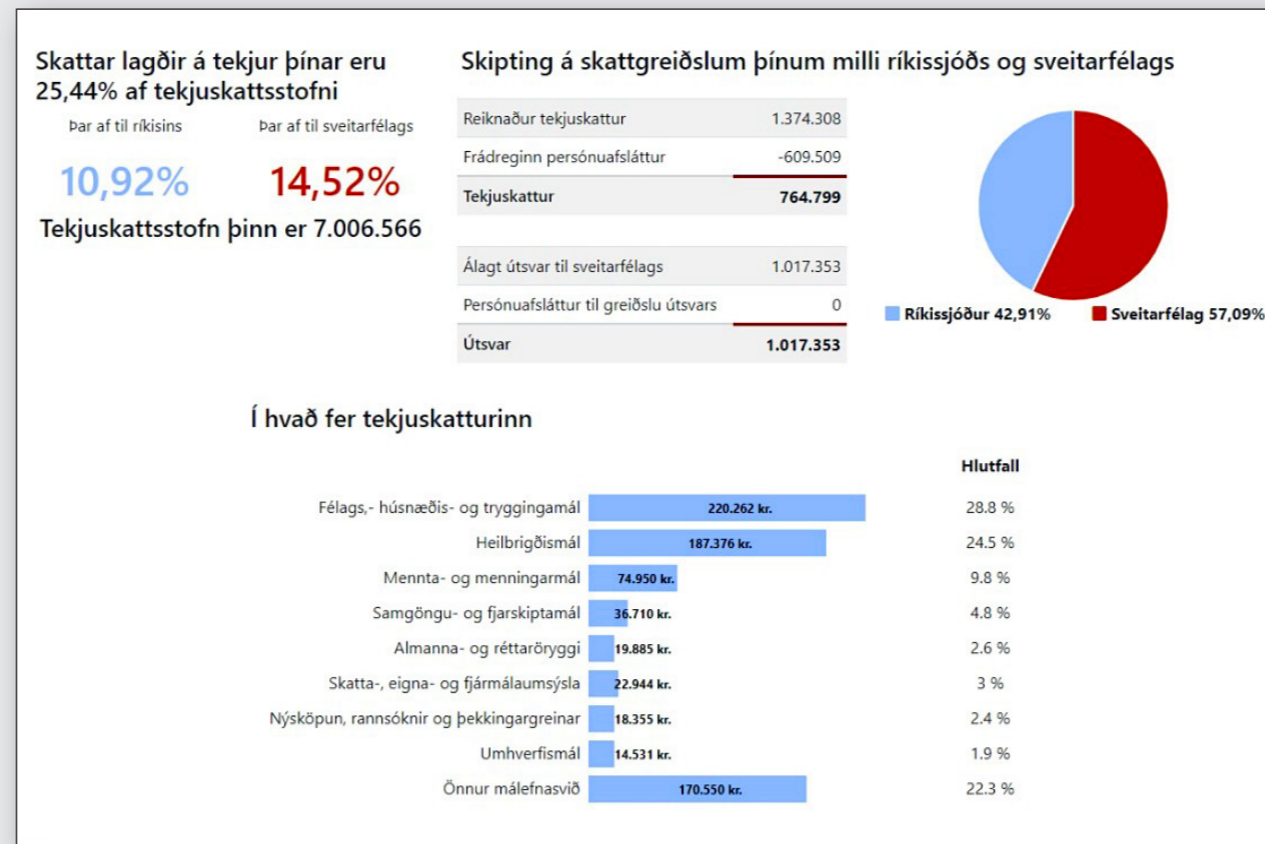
Skattar lagðir á tekjur þínar eru 25,44% af tekjuskattsstofni

Þar af til ríkisins

Þar af til sveitarfélags

10,92%

14,52%

Tekjuskattsstofn þinn er 7.006.566

Skipting á skattgreiðslum þínum milli ríkissjóðs og sveitarfélags

| | |
|---|---|
| Reiknaður tekjuskattur | 1.374.308 |
| Frádreginn persónuafsláttur | -609.509 |
| Tekjuskattur | 764.799 |

| | |
|---|---|
| Álagt útsvar til sveitarfélags | 1.017.353 |
| Persónuafsláttur til greiðslu útsvars | 0 |
| Útsvar | 1.017.353 |

Ríkissjóður 42,91%
Sveitarfélag 57,09%

Í hvað fer tekjuskatturinn

| | | Hlutfall |
|---|---|---|
| Félags,- húsnæðis- og tryggingamál | 220.262 kr. | 28.8 % |
| Heilbrigðismál | 187.376 kr. | 24.5 % |
| Mennta- og menningarmál | 74.950 kr. | 9.8 % |
| Samgöngu- og fjarskiptamál | 36.710 kr. | 4.8 % |
| Almanna- og réttaröryggi | 19.885 kr. | 2.6 % |
| Skatta-, eigna- og fjármálaumsýsla | 22.944 kr. | 3 % |
| Nýsköpun, rannsóknir og þekkingargreinar | 18.355 kr. | 2.4 % |
| Umhverfismál | 14.531 kr. | 1.9 % |
| Önnur málefnasvið | 170.550 kr. | 22.3 % |